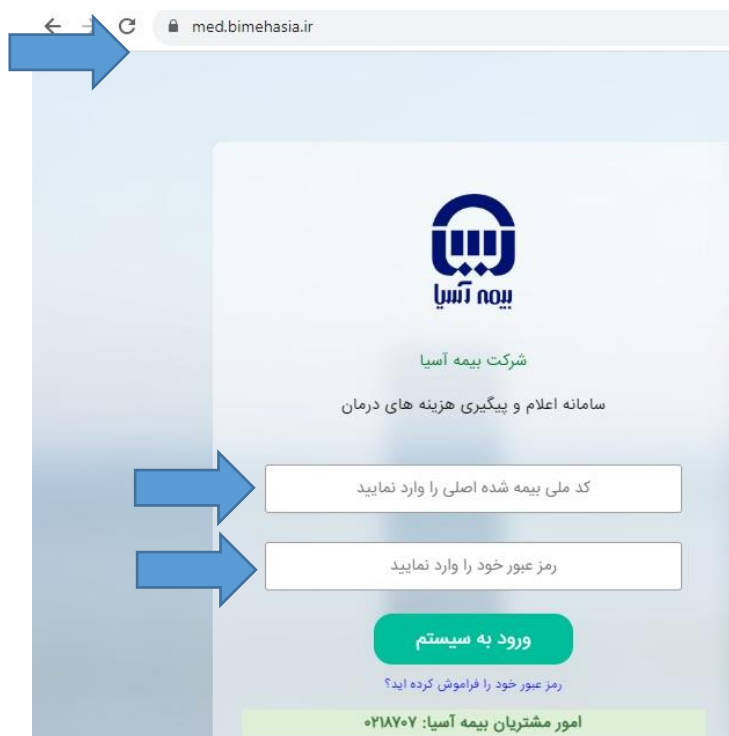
med.bimehasia.ir

بیمه آسیا

شرکت بیمه آسیا

سامانه اعلام و پیگیری هزینه های درمان

کد ملی بیمه شده اصلی را وارد نمایید

رمز عبور خود را وارد نمایید

ورود به سیستم

رمز عبور خود را فراموش کرده اید؟

امور مشتریان بیمه آسیا: ۰۲۱۸۷۰۷